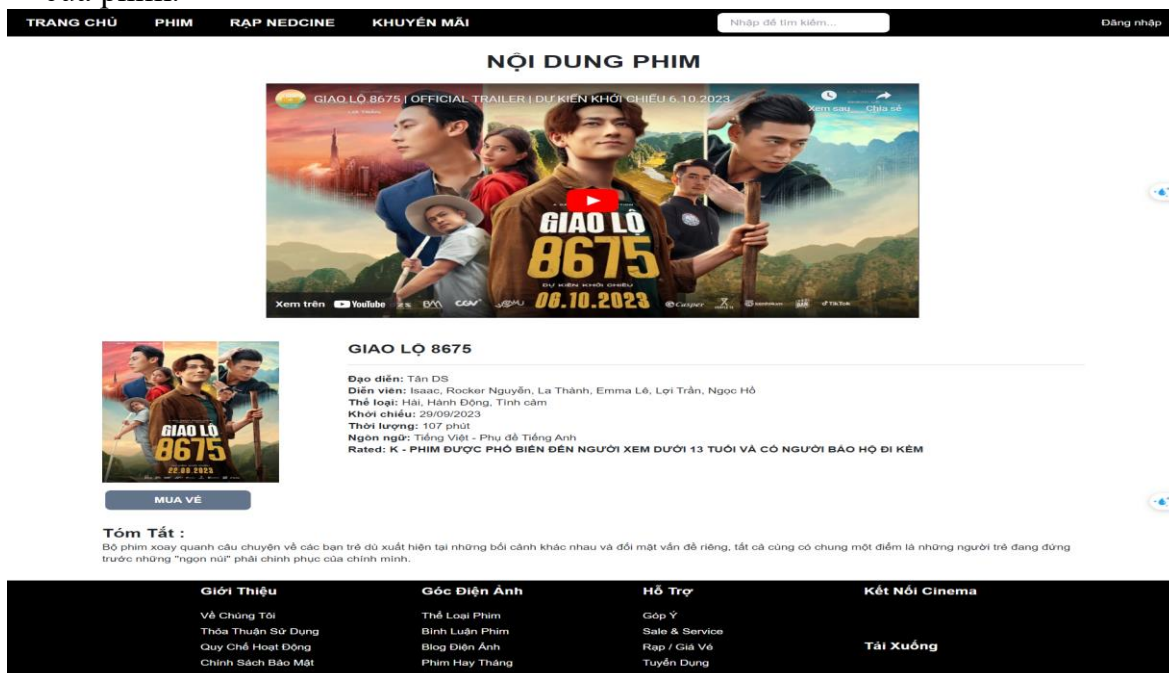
của phim.

TRANG CHỦ PHIM RẠP NEDCINE KHUYẾN MÃI Nhập để tìm kiếm... Đăng nhập

NỘI DUNG PHIM

GIAO LỘ 8675 | OFFICIAL TRAILER | DỰ KIẾN KHỞI CHIẾU 6.10.2023
Xem sau Chia sẻ

GIAO LỘ 8675
DỰ KIẾN KHỞI CHIẾU
06.10.2023
Xem trên YouTube

GIAO LỘ 8675
22.09.2023

GIAO LỘ 8675

Đạo diễn: Tân DS
Diễn viên: Isaac, Rocker Nguyễn, La Thành, Emma Lê, Lợi Trần, Ngọc Hồ
Thể loại: Hài, Hành Động, Tình cảm
Khởi chiếu: 29/09/2023
Thời lượng: 107 phút
Ngôn ngữ: Tiếng Việt - Phụ đề Tiếng Anh
Rated: K - PHIM ĐƯỢC PHỔ BIẾN ĐẾN NGƯỜI XEM DƯỚI 13 TUỔI VÀ CÓ NGƯỜI BẢO HỘ ĐI KÈM

MUA VÉ

Tóm Tắt :
Bộ phim xoay quanh câu chuyện về các bạn trẻ dù xuất hiện tại những bối cảnh khác nhau và đối mặt vấn đề riêng, tất cả cũng có chung một điểm là những người trẻ đang đứng trước những "ngọn núi" phải chinh phục của chính mình.

Giới Thiệu
Về Chúng Tôi
Thỏa Thuận Sử Dụng
Quy Chế Hoạt Động
Chính Sách Bảo Mật

Góc Điện Ảnh
Thể Loại Phim
Bình Luận Phim
Blog Điện Ảnh
Phim Hay Tháng

Hỗ Trợ
Góp Ý
Sale & Service
Rạp / Giá Vé
Tuyển Dụng

Kết Nối Cinema

Tải Xuống